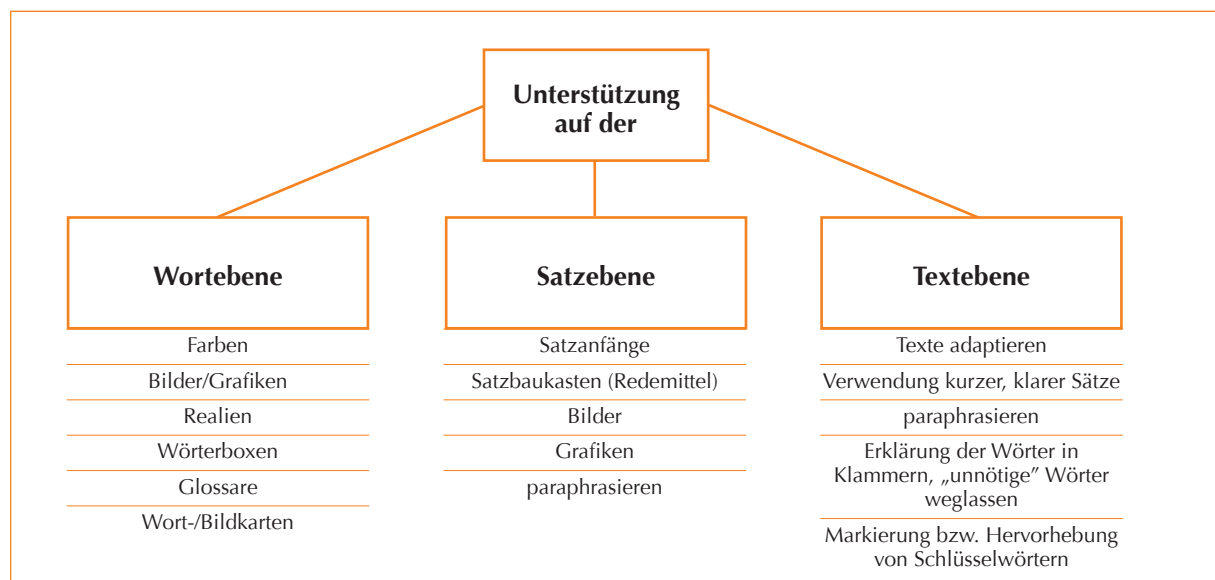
Unterstützung auf der

Wortebene

Farben

Bilder/Grafiken

Realien

Wörterboxen

Glossare

Wort-/Bildkarten

Satzebene

Satzanfänge

Satzbaukasten (Redemittel)

Bilder

Grafiken

paraphrasieren

Textebene

Texte adaptieren

Verwendung kurzer, klarer Sätze

paraphrasieren

Erklärung der Wörter in Klammern, „unnötige" Wörter weglassen

Markierung bzw. Hervorhebung von Schlüsselwörtern